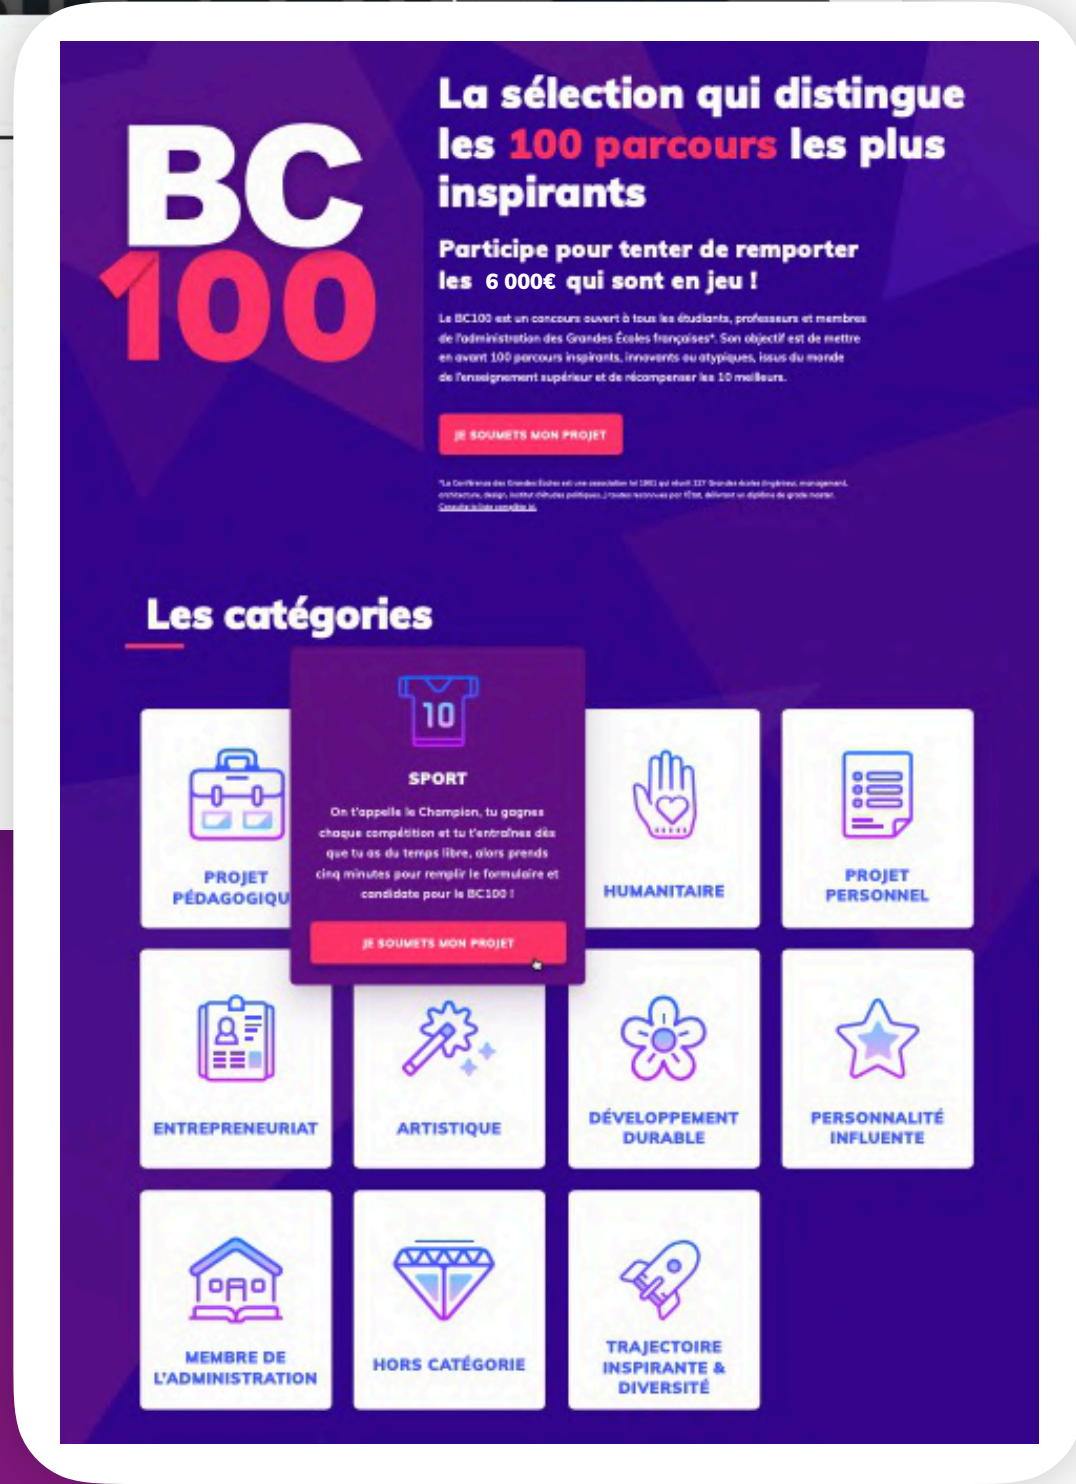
BC
100

La sélection qui distingue les 100 parcours les plus inspirants

Participe pour tenter de remporter les 6 000€ qui sont en jeu !

Le BC100 est un concours ouvert à tous les étudiants, professeurs et membres de l'administration des Grandes Écoles françaises*. Son objectif est de mettre en avant 100 parcours inspirants, innovants ou atypiques, issus du monde de l'enseignement supérieur et de récompenser les 10 meilleurs.

JE SOUMETS MON PROJET

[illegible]

Les catégories

PROJET PÉDAGOGIQU

10

SPORT

On t'appelle le Champion, tu gagnes chaque compétition et tu t'entraînes dès que tu as du temps libre, alors prends cinq minutes pour remplir le formulaire et candidate pour le BC100 !

JE SOUMETS MON PROJET

HUMANITAIRE

PROJET PERSONNEL

ENTREPRENEURIAT

ARTISTIQUE

DÉVELOPPEMENT DURABLE

PERSONNALITÉ INFLUENTE

MEMBRE DE L'ADMINISTRATION

HORS CATÉGORIE

TRAJECTOIRE INSPIRANTE & DIVERSITÉ